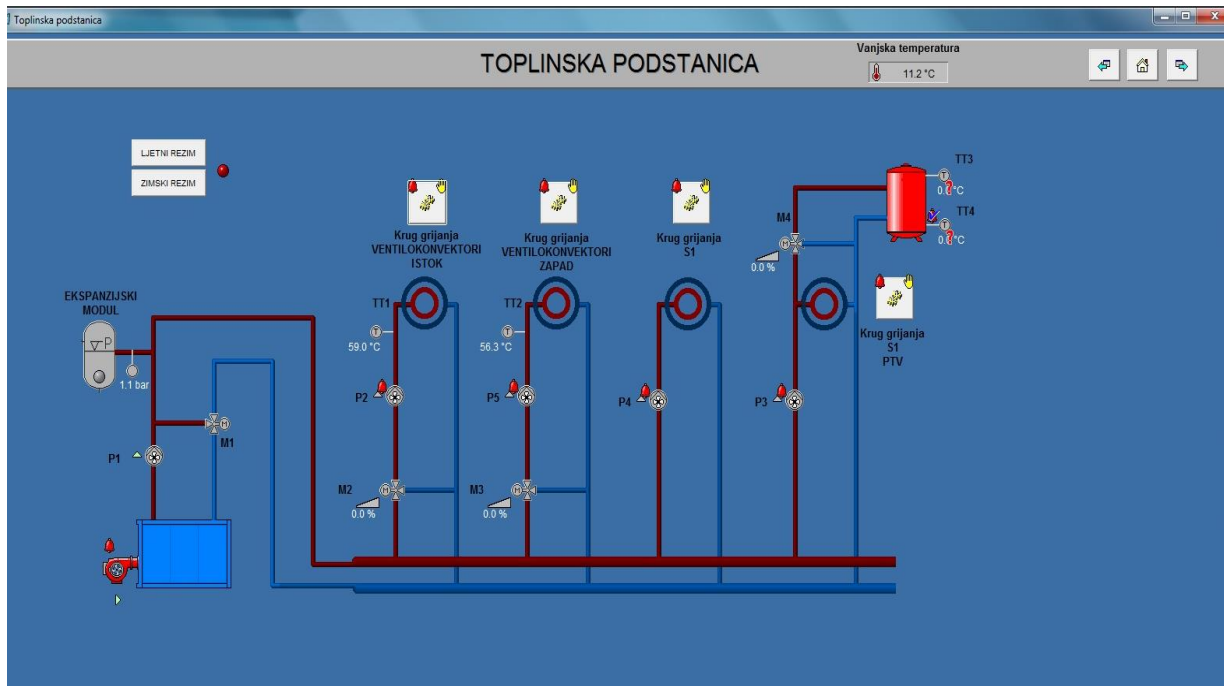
Toplinska podstanica

TOPLINSKA PODSTANICA

Vanjska temperatura

11.2 °C

LJETNI REZIM

ZIMSKI REZIM

TT3

0.?°C

TT4

0.?°C

M4

0.0 %

Krug grijanja VENTILOKONVEKTORI ISTOK

Krug grijanja VENTILOKONVEKTORI ZAPAD

Krug grijanja S1

EKSPANZIJSKI MODUL

P

1.1 bar

TT1

59.0 °C

TT2

56.3 °C

Krug grijanja S1 PTV

P2

P5

P4

P3

M1

P1

M2

0.0 %

M3

0.0 %